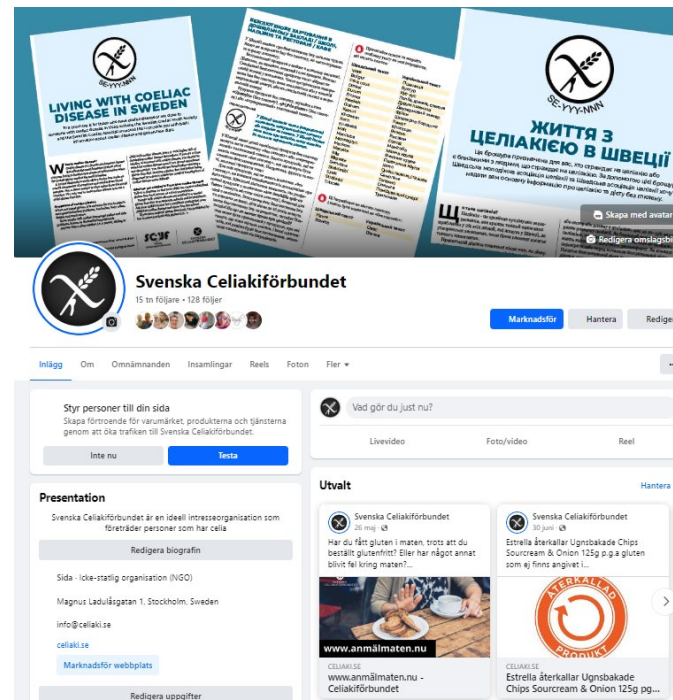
SE-YYY-NNN

LIVING WITH COELIAC DISEASE IN SWEDEN

SE-YYY-NNN

ЖИТТЯ З ЦЕЛІАКІЄЮ В ШВЕЦІЇ

Skapa med avatar

Redigera omslagsbi

Svenska Celiakiförbundet

15 tn följare • 128 följer

Marknadsför

Hantera

Redige

Inlägg Om Omnämnanden Insamlingar Reels Foton Fler ▾

Styr personer till din sida

Skapa förtroende för varumärket, produkterna och tjänsterna genom att öka trafiken till Svenska Celiakiförbundet.

Inte nu

Testa

Vad gör du just nu?

Livevideo

Foto/video

Reel

Presentation

Svenska Celiakiförbundet är en ideell intresseorganisation som företräder personer som har celia

Redigera biografin

Sida · Icke-statlig organisation (NGO)

Magnus Ladulåsgatan 1, Stockholm, Sweden

info@celiaki.se

celiaki.se

Marknadsför webbplats

Redigera uppgifter

Utvalt

Hantera

Svenska Celiakiförbundet
26 maj ·

Har du fått gluten i maten, trots att du beställt glutenfritt? Eller har något annat blivit fel kring maten?...

www.anmälmaten.nu

CELIAKI.SE

www.anmälmaten.nu - Celiakiförbundet

Svenska Celiakiförbundet
30 juni ·

Estrella återkallar Ugnsbakade Chips Sourcream & Onion 125g p.g.a gluten som ej finns angivet i...

ÅTERKALLAD PRODUKT

CELIAKI.SE

Estrella återkallar Ugnsbakade Chips Sourcream & Onion 125g pg...